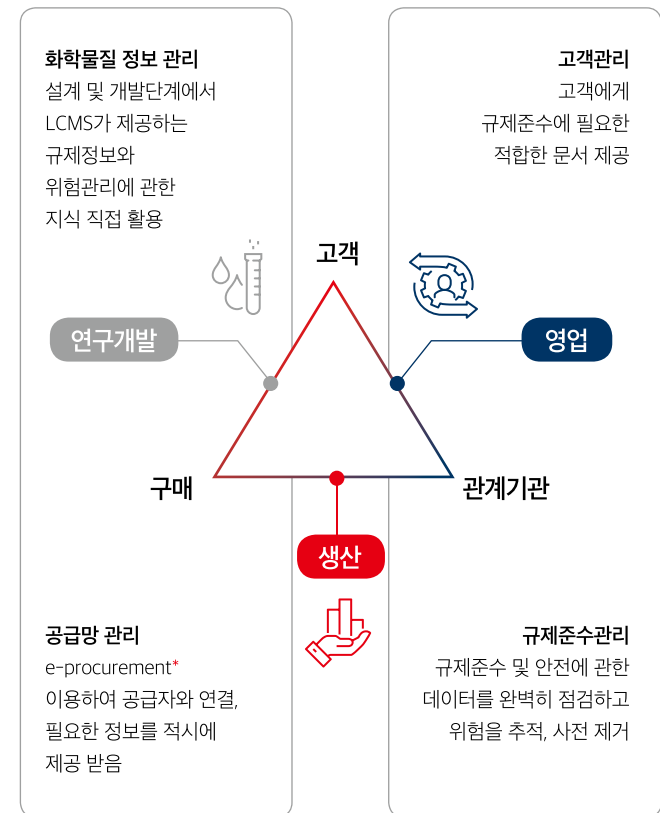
화학물질 정보 관리
설계 및 개발단계에서 LCMS가 제공하는 규제정보와 위험관리에 관한 지식 직접 활용

고객관리
고객에게 규제준수에 필요한 적합한 문서 제공

고객

연구개발

영업

구매

관계기관

생산

공급망 관리
e-procurement*
이용하여 공급자와 연결, 필요한 정보를 적시에 제공 받음

규제준수관리
규제준수 및 안전에 관한 데이터를 완벽히 점검하고 위험을 추적, 사전 제거